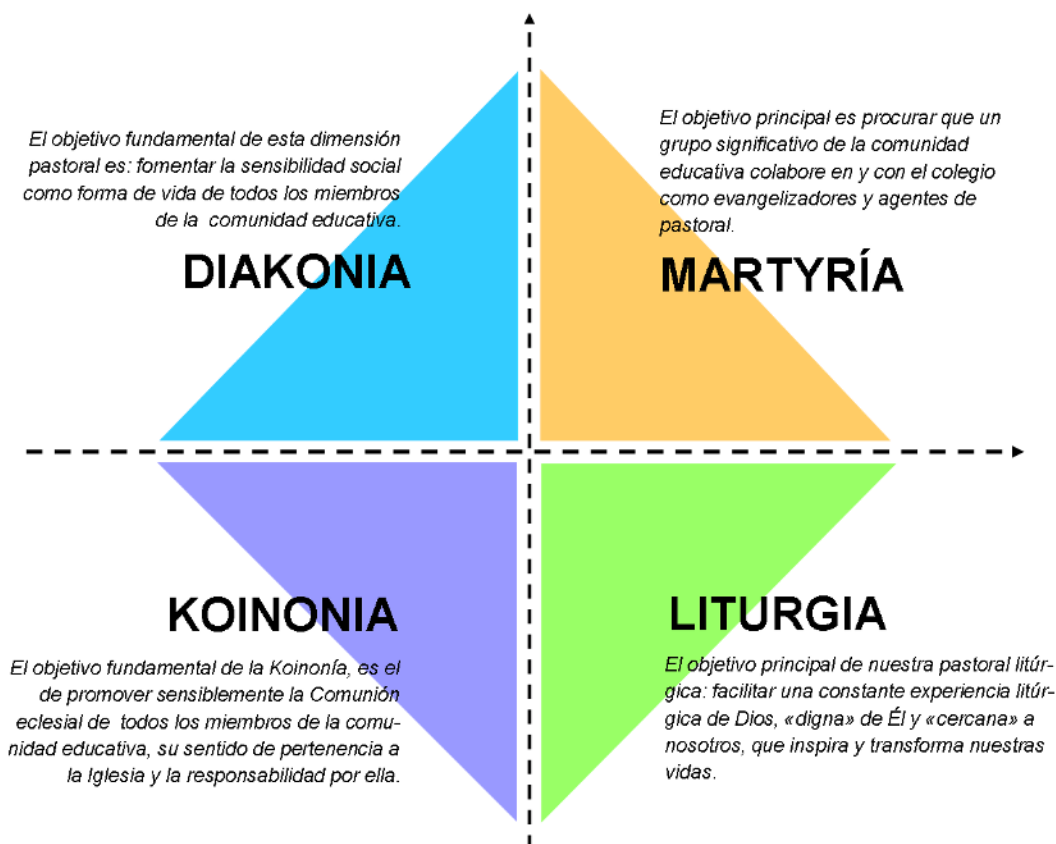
El objetivo fundamental de esta dimensión pastoral es: fomentar la sensibilidad social como forma de vida de todos los miembros de la comunidad educativa.

DIAKONIA

El objetivo principal es procurar que un grupo significativo de la comunidad educativa colabore en y con el colegio como evangelizadores y agentes de pastoral.

MARTYRÍA

KOINONIA

El objetivo fundamental de la Koinonía, es el de promover sensiblemente la Comunión eclesial de todos los miembros de la comunidad educativa, su sentido de pertenencia a la Iglesia y la responsabilidad por ella.

LITURGIA

El objetivo principal de nuestra pastoral litúrgica: facilitar una constante experiencia litúrgica de Dios, «digna» de Él y «cercana» a nosotros, que inspira y transforma nuestras vidas.